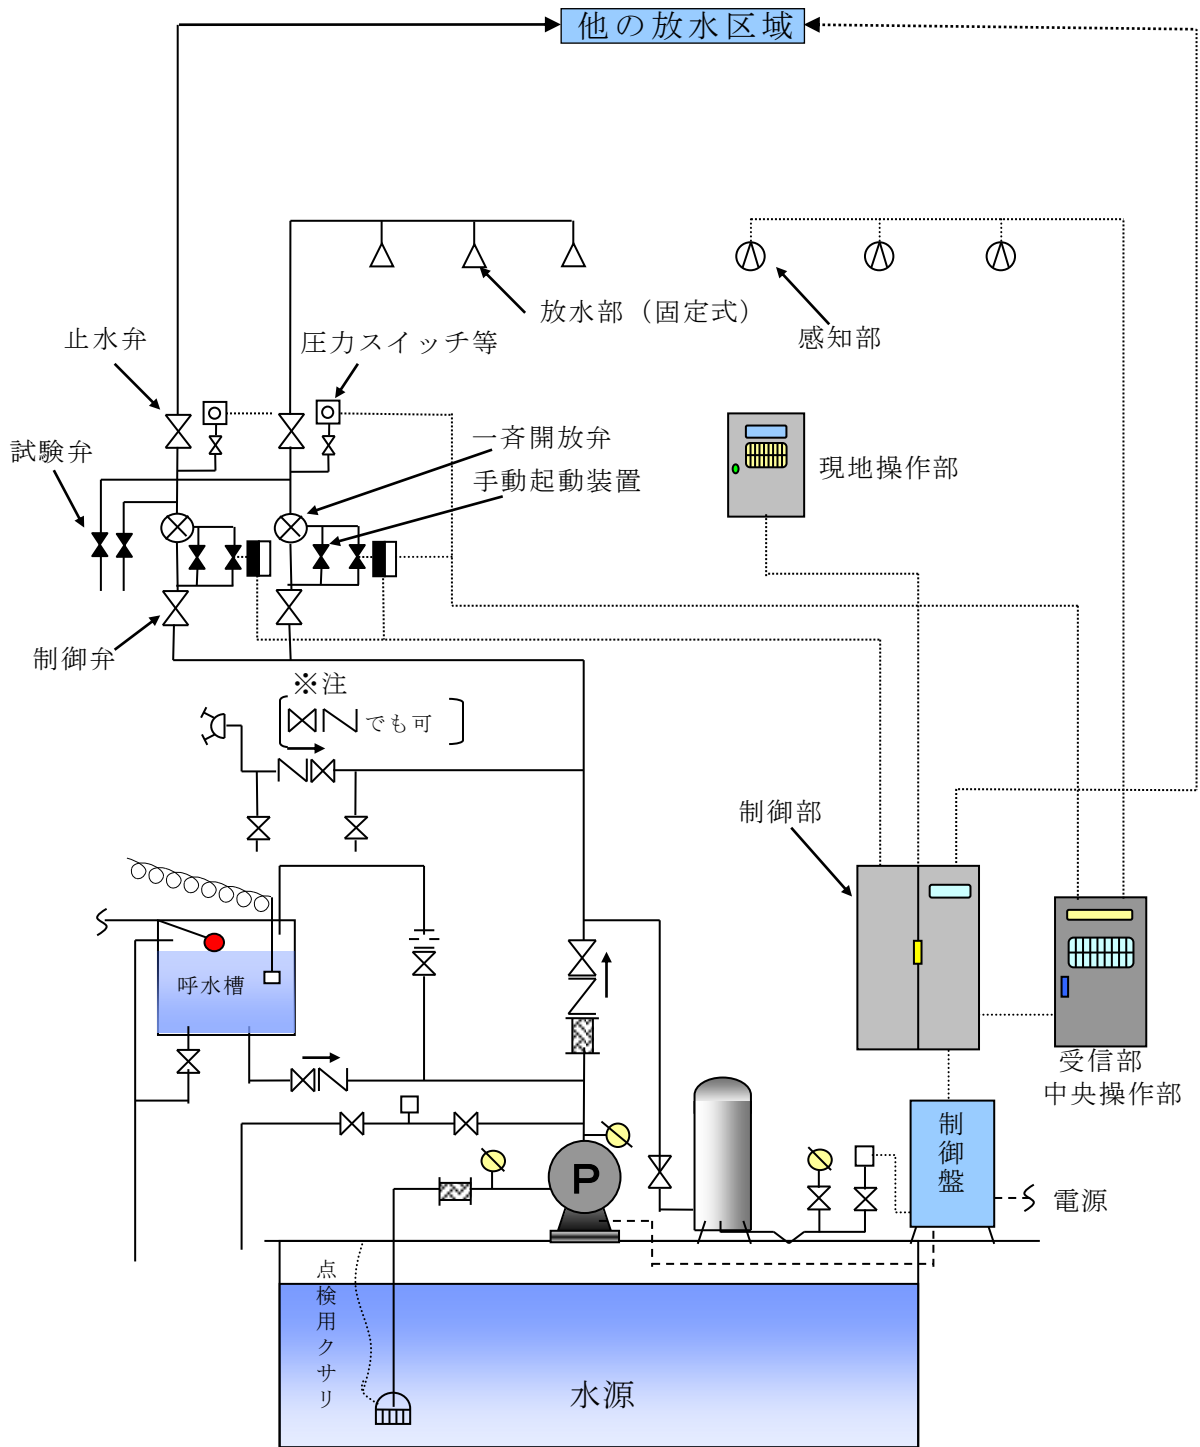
他の放水区域

放水部（固定式）

感知部

止水弁

圧力スイッチ等

試験弁

一斉開放弁

手動起動装置

現地操作部

制御弁

※注

でも可

制御部

呼水槽

受信部
中央操作部

P

制
御
盤

電源

点検用クサリ

水源